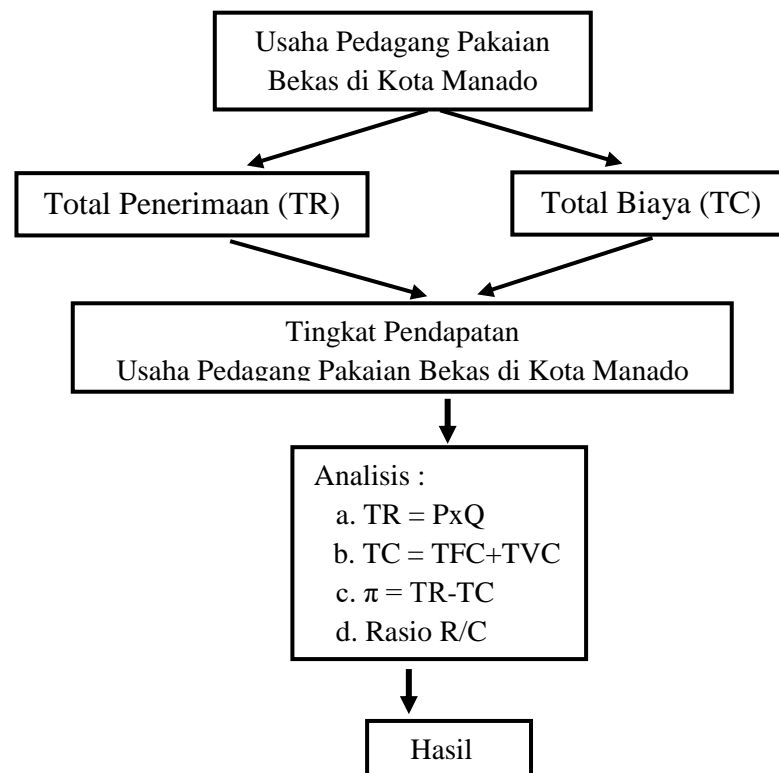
Usaha Pedagang Pakaian Bekas di Kota Manado

Total Penerimaan (TR)

Total Biaya (TC)

Tingkat Pendapatan Usaha Pedagang Pakaian Bekas di Kota Manado

Analisis :
a. TR = PxQ
b. TC = TFC+TVC
c. $\pi$ = TR-TC
d. Rasio R/C

Hasil